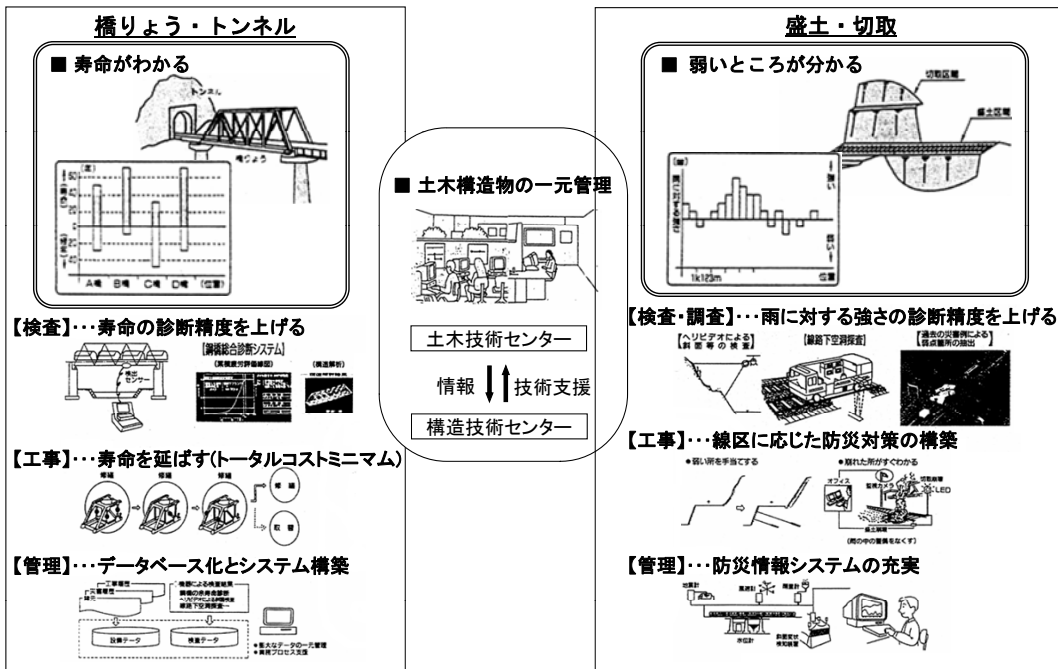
橋りょう・トンネル

■ 寿命がわかる

トンネル

橋りょう

(年)

A橋　B橋　C橋　D橋　(位置)

【検査】･･･寿命の診断精度を上げる

【鋼橋総合診断システム】

(構造解析)

【工事】･･･寿命を延ばす(トータルコストミニマム)

補強

取替

【管理】･･･データベース化とシステム構築

設備データ

検査データ

■ 土木構造物の一元管理

土木技術センター

情報　技術支援

構造技術センター

盛土・切取

■ 弱いところが分かる

切取区間

盛土区間

強い

弱い

1k123m　位置

【検査･調査】･･･雨に対する強さの診断精度を上げる

【ヘリビデオによる斜面等の検査】

【線路下空洞探査】

【過去の災害例による弱点箇所の抽出】

【工事】･･･線区に応じた防災対策の構築

●弱い所を手当てする

●崩れた所がすぐわかる

オフィス

LED

【管理】･･･防災情報システムの充実